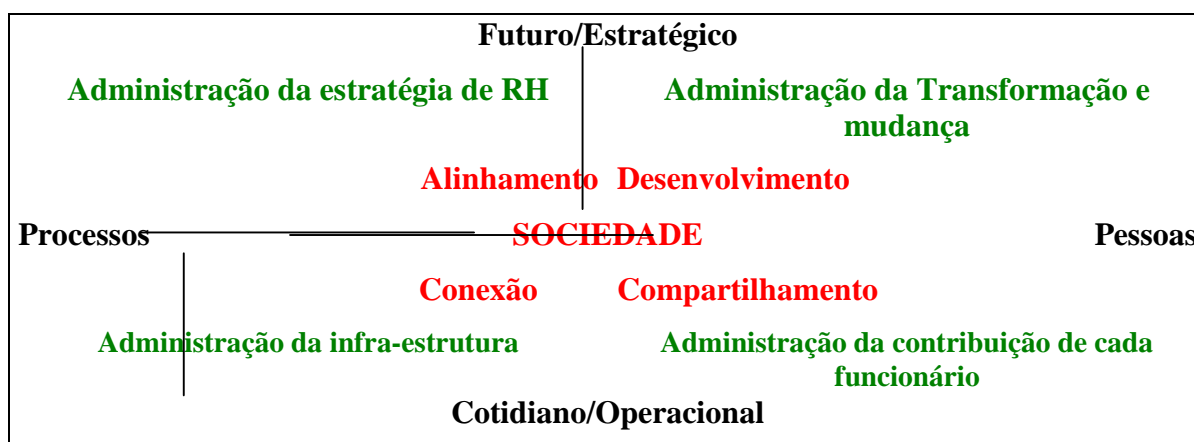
Futuro/Estratégico

Administração da estratégia de RH

Administração da Transformação e mudança

Alinhamento Desenvolvimento

Processos SOCIEDADE Pessoas

Conexão Compartilhamento

Administração da infra-estrutura

Administração da contribuição de cada funcionário

Cotidiano/Operacional